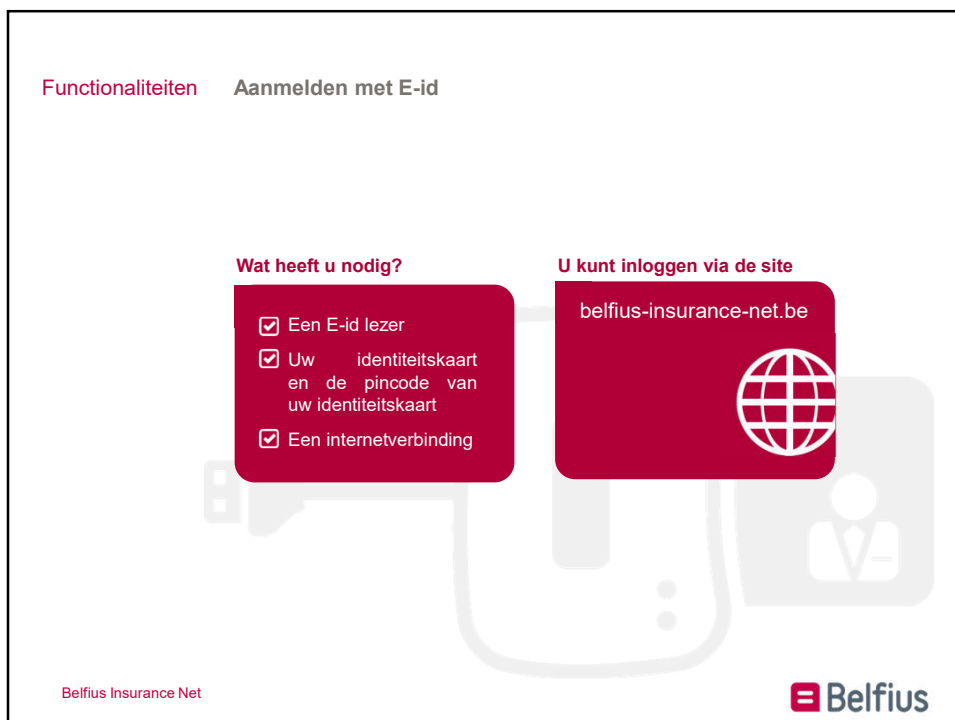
Functionaliteiten Aanmelden met E-id

Wat heeft u nodig?

Een E-id lezer

Uw identiteitskaart en de pincode van uw identiteitskaart

Een internetverbinding

U kunt inloggen via de site

belfius-insurance-net.be

Belfius Insurance Net

Belfius